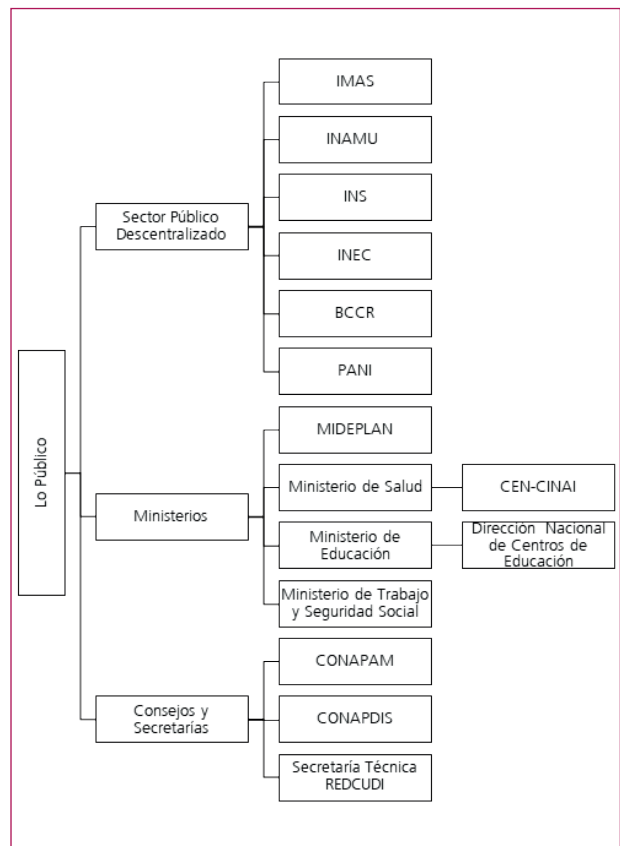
Lo Público

Sector Público Descentralizado

IMAS

INAMU

INS

INEC

BCCR

PANI

Ministerios

MIDEPLAN

Ministerio de Salud

CEN-CINAI

Ministerio de Educación

Dirección Nacional de Centros de Educación

Ministerio de Trabajo y Seguridad Social

Consejos y Secretarías

CONAPAM

CONAPDIS

Secretaría Técnica REDCUDI